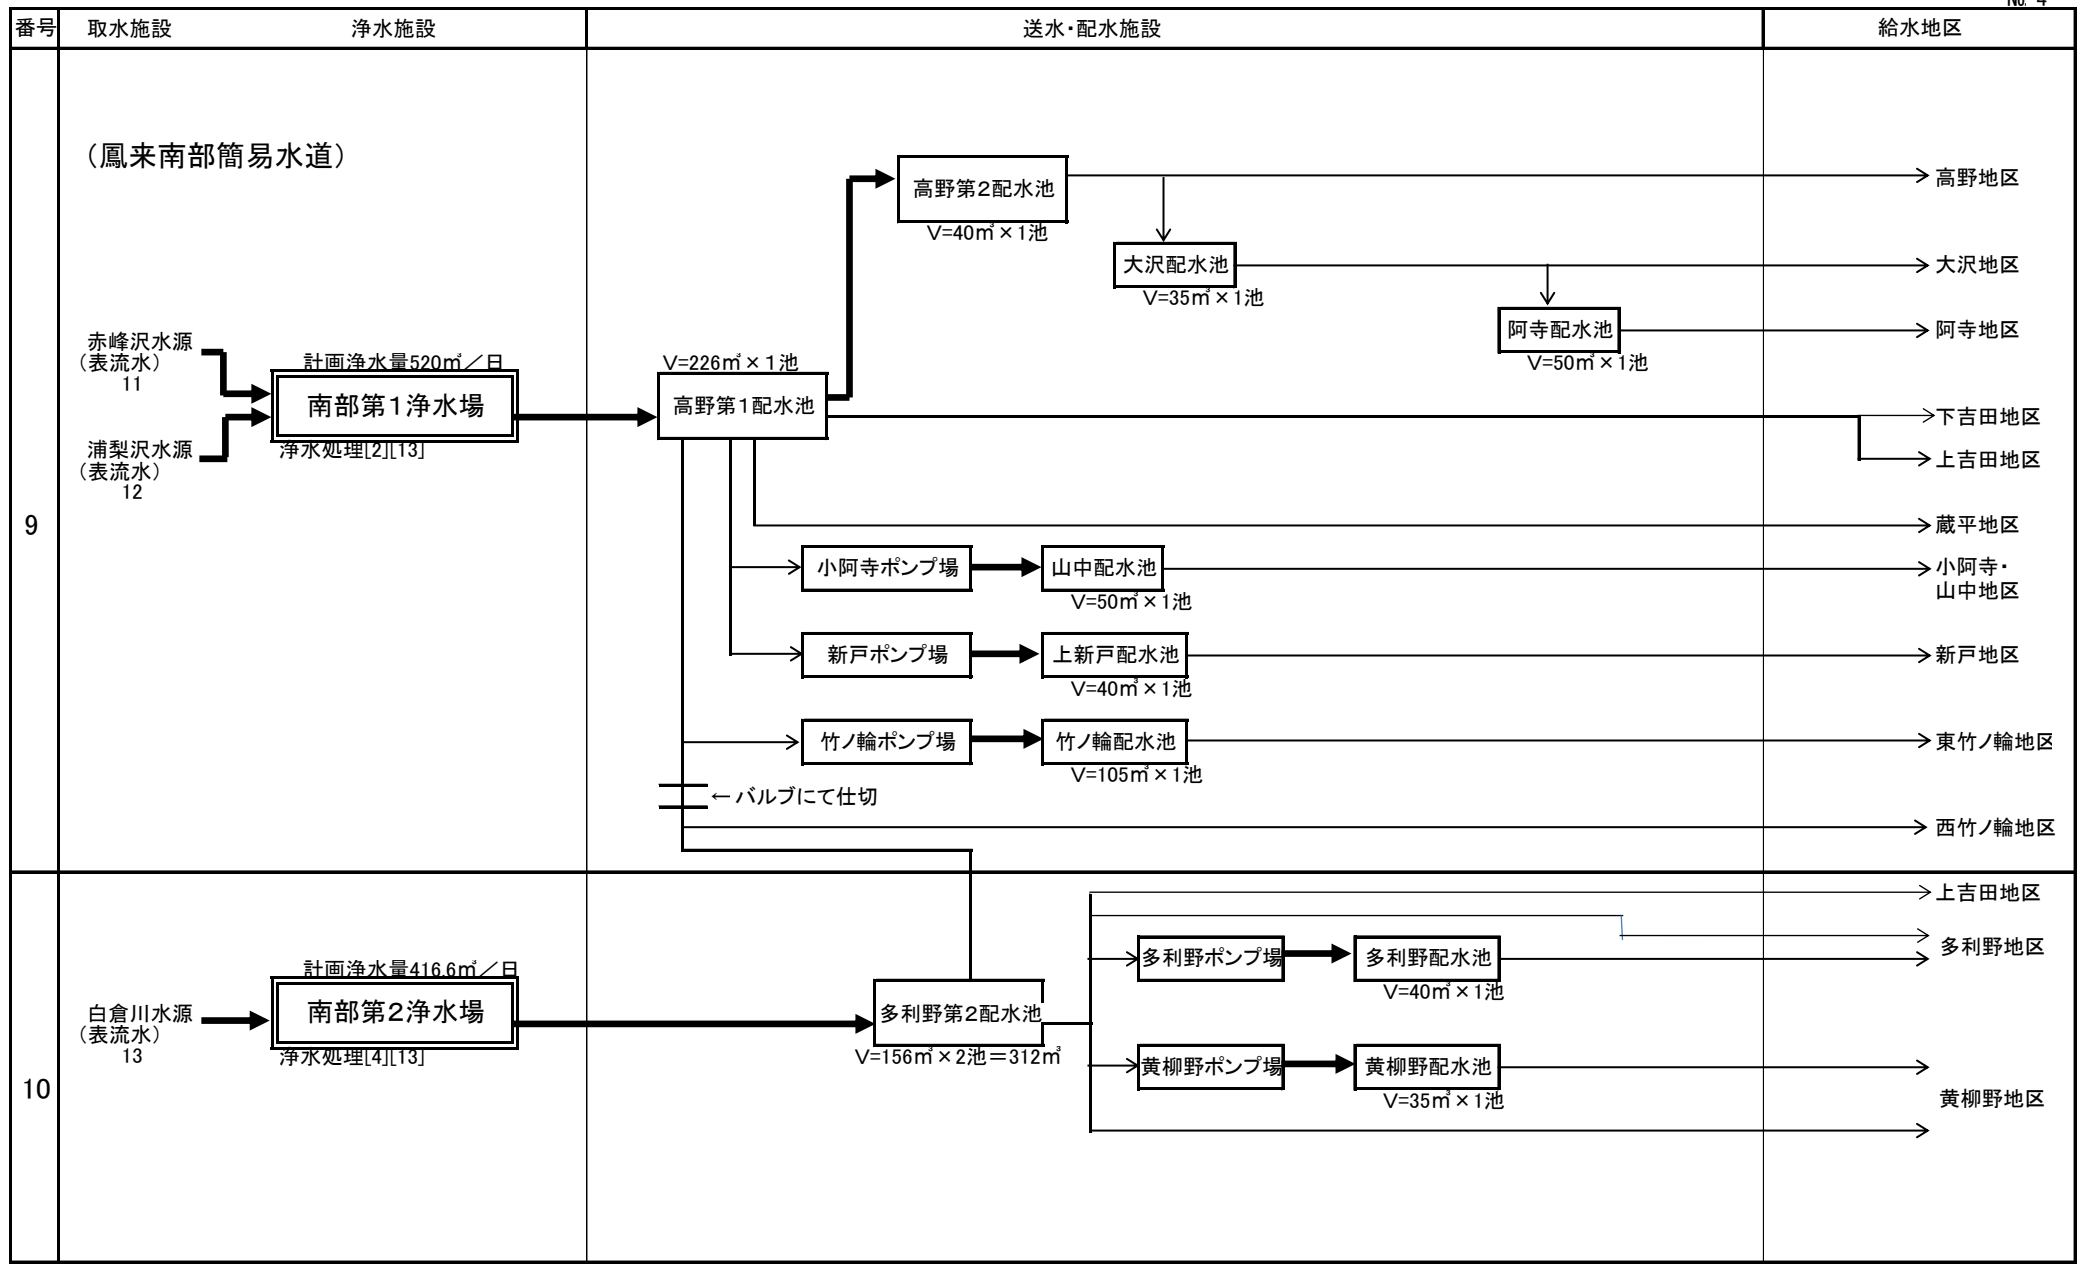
No. 4

| 番号 | 取水施設 | 浄水施設 | 送水・配水施設 | 給水地区 |
|---|---|---|---|---|

（鳳来南部簡易水道）

9

赤峰沢水源（表流水）11

浦梨沢水源（表流水）12

計画浄水量520㎥／日
南部第1浄水場
浄水処理[2][13]

V=226㎥×1池
高野第1配水池

高野第2配水池
V=40㎥×1池

大沢配水池
V=35㎥×1池

阿寺配水池
V=50㎥×1池

小阿寺ポンプ場
山中配水池
V=50㎥×1池

新戸ポンプ場
上新戸配水池
V=40㎥×1池

竹ノ輪ポンプ場
竹ノ輪配水池
V=105㎥×1池

←バルブにて仕切

高野地区
大沢地区
阿寺地区
下吉田地区
上吉田地区
蔵平地区
小阿寺・山中地区
新戸地区
東竹ノ輪地区
西竹ノ輪地区

10

白倉川水源（表流水）13

計画浄水量416.6㎥／日
南部第2浄水場
浄水処理[4][13]

多利野第2配水池
V=156㎥×2池＝312㎥

多利野ポンプ場
多利野配水池
V=40㎥×1池

黄柳野ポンプ場
黄柳野配水池
V=35㎥×1池

上吉田地区
多利野地区
黄柳野地区